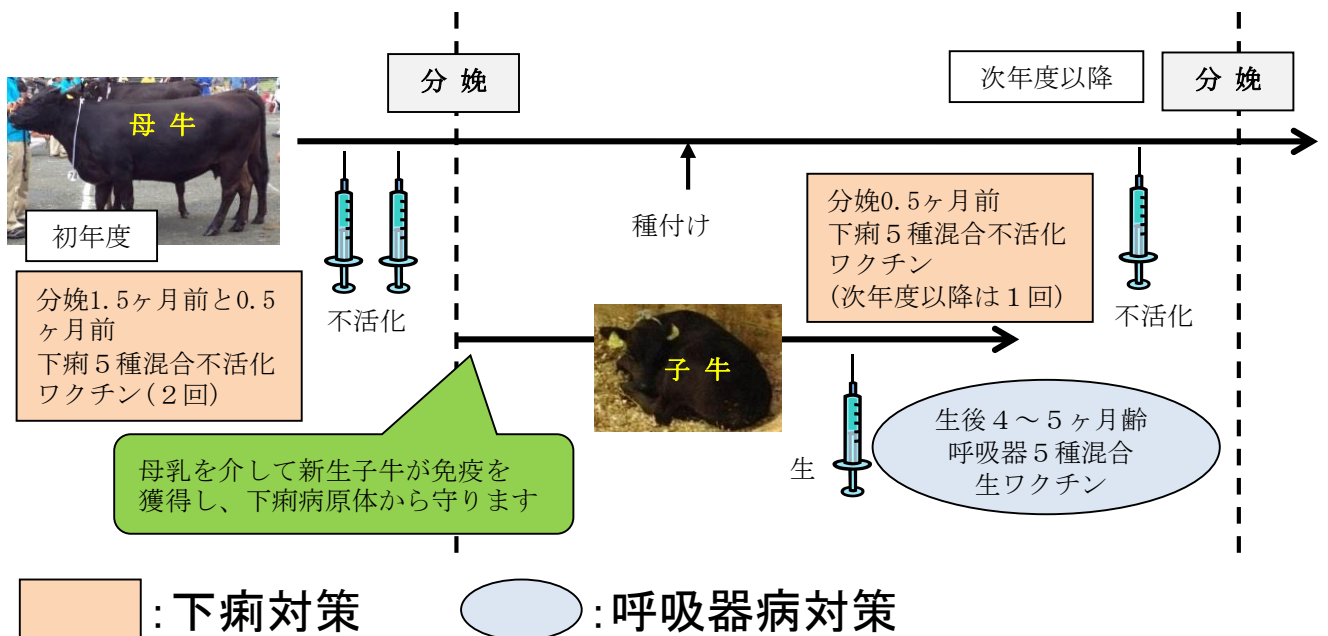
分 娩

次年度以降

分 娩

母 牛

初年度

種付け

分娩1.5ヶ月前と0.5ヶ月前
下痢５種混合不活化
ワクチン（２回）

不活化

分娩0.5ヶ月前
下痢５種混合不活化
ワクチン
（次年度以降は１回）

不活化

子 牛

母乳を介して新生子牛が免疫を獲得し、下痢病原体から守ります

生

生後４～５ヶ月齢
呼吸器５種混合
生ワクチン

:下痢対策

:呼吸器病対策